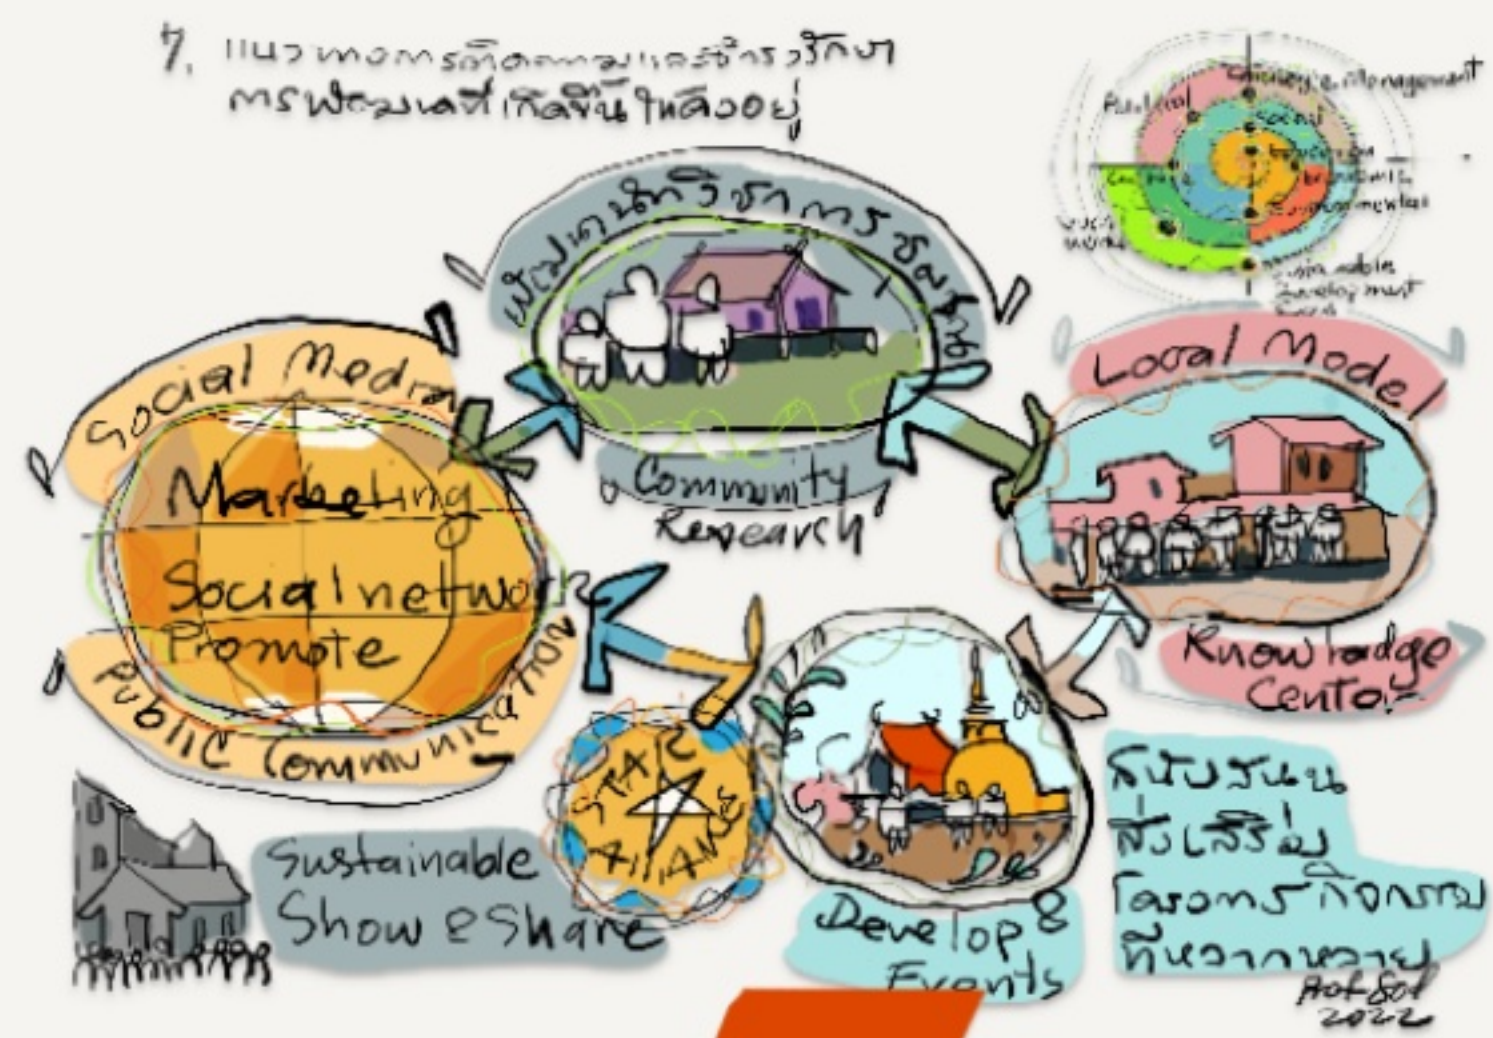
7. แนวทางการติดตามและรักษา การพัฒนาที่เกิดขึ้นให้คงอยู่

Political
Governance & Management
Social
Cultural
Environmental
Sustainable Development
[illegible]

เครือข่ายนักวิชาการชุมชน

Community Research

Social Media
Marketing
Social network
Promote
Public Communication

Local Model
Knowledge Center

STAR ALLIANCE

Sustainable Show & Share

Develop & Events

สนับสนุน ส่งเสริม โครงการกิจกรรม ที่หลากหลาย

Art Sat 2022